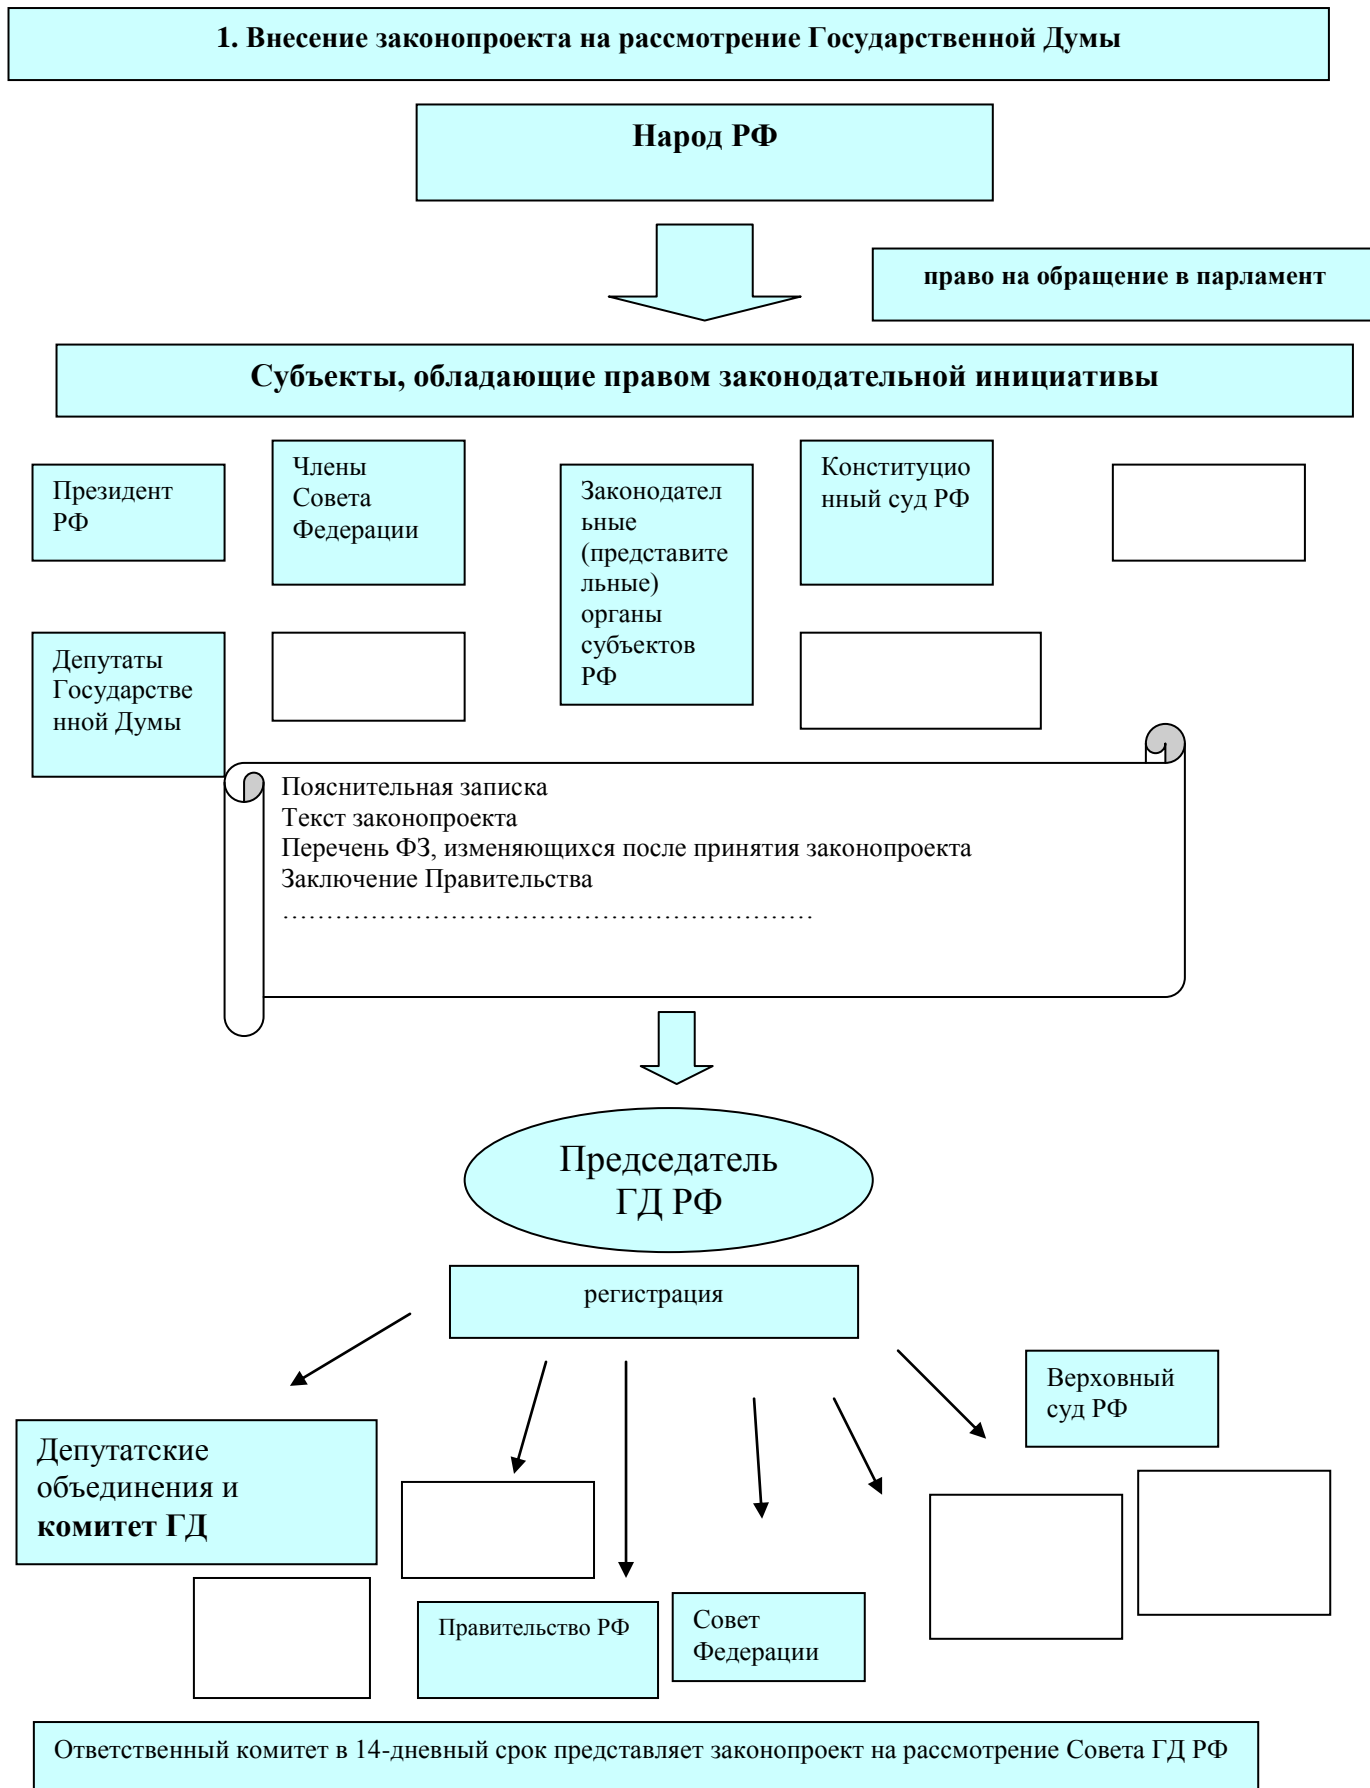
1. Внесение законопроекта на рассмотрение Государственной Думы

Народ РФ

право на обращение в парламент

Субъекты, обладающие правом законодательной инициативы

Президент РФ

Члены Совета Федерации

Законодательные (представительные) органы субъектов РФ

Конституционный суд РФ

Депутаты Государственной Думы

Пояснительная записка
Текст законопроекта
Перечень ФЗ, изменяющихся после принятия законопроекта
Заключение Правительства
……………………………………………………

Председатель ГД РФ

регистрация

Верховный суд РФ

Депутатские объединения и комитет ГД

Правительство РФ

Совет Федерации

Ответственный комитет в 14-дневный срок представляет законопроект на рассмотрение Совета ГД РФ